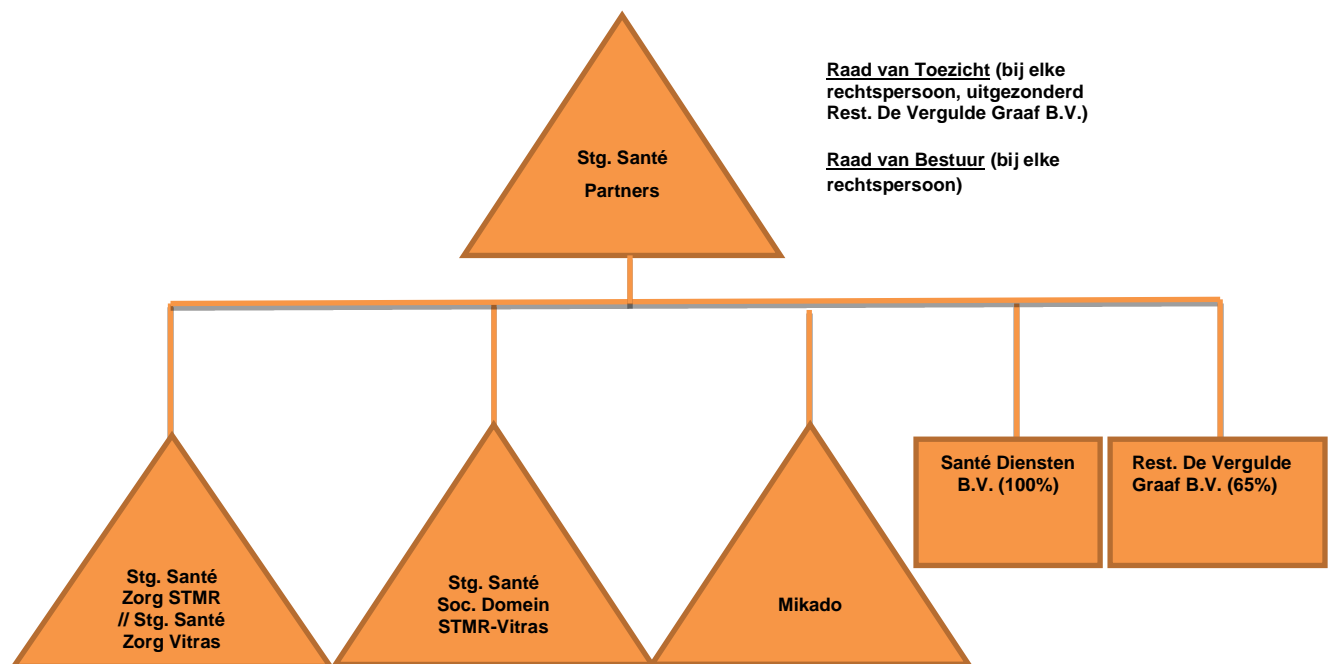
Stg. Santé Partners

Raad van Toezicht (bij elke rechtspersoon, uitgezonderd Rest. De Vergulde Graaf B.V.)

Raad van Bestuur (bij elke rechtspersoon)

Stg. Santé Zorg STMR // Stg. Santé Zorg Vitras

Stg. Santé Soc. Domein STMR-Vitras

Mikado

Santé Diensten B.V. (100%)

Rest. De Vergulde Graaf B.V. (65%)